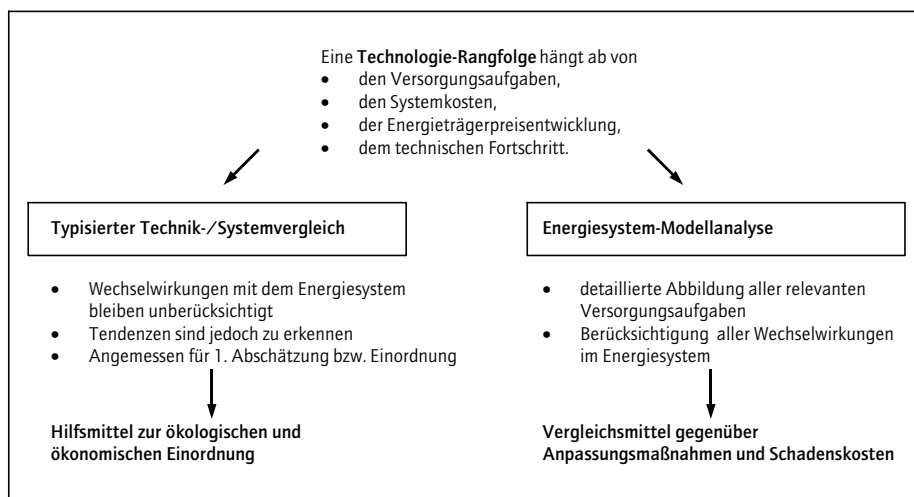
Eine **Technologie-Rangfolge** hängt ab von
- den Versorgungsaufgaben,
- den Systemkosten,
- der Energieträgerpreisentwicklung,
- dem technischen Fortschritt.

**Typisierter Technik-/Systemvergleich**

- Wechselwirkungen mit dem Energiesystem bleiben unberücksichtigt
- Tendenzen sind jedoch zu erkennen
- Angemessen für 1. Abschätzung bzw. Einordnung

**Hilfsmittel zur ökologischen und ökonomischen Einordnung**

**Energiesystem-Modellanalyse**

- detaillierte Abbildung aller relevanten Versorgungsaufgaben
- Berücksichtigung aller Wechselwirkungen im Energiesystem

**Vergleichsmittel gegenüber Anpassungsmaßnahmen und Schadenskosten**